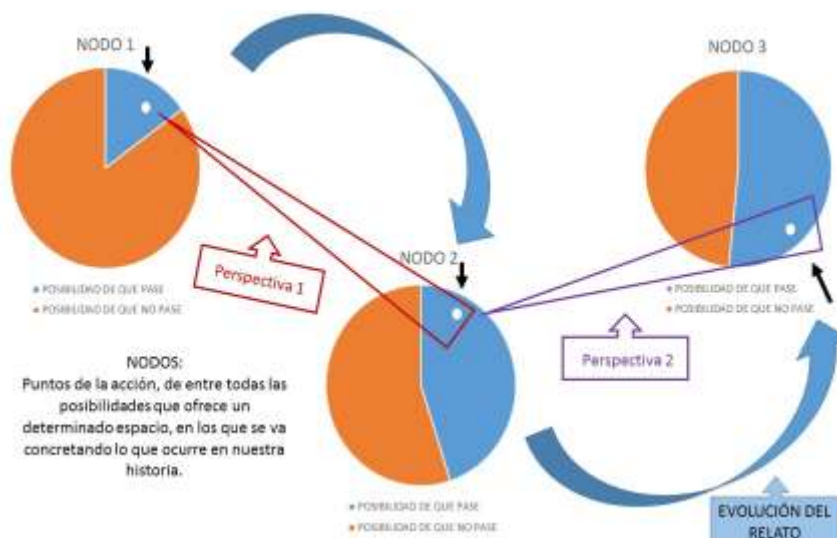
NODO 1

• POSIBILIDAD DE QUE PASE
• POSIBILIDAD DE QUE NO PASE

Perspectiva 1

NODO 2

• POSIBILIDAD DE QUE PASE
• POSIBILIDAD DE QUE NO PASE

NODO 3

• POSIBILIDAD DE QUE PASE
• POSIBILIDAD DE QUE NO PASE

Perspectiva 2

NODOS:
Puntos de la acción, de entre todas las posibilidades que ofrece un determinado espacio, en los que se va concretando lo que ocurre en nuestra historia.

EVOLUCIÓN DEL RELATO